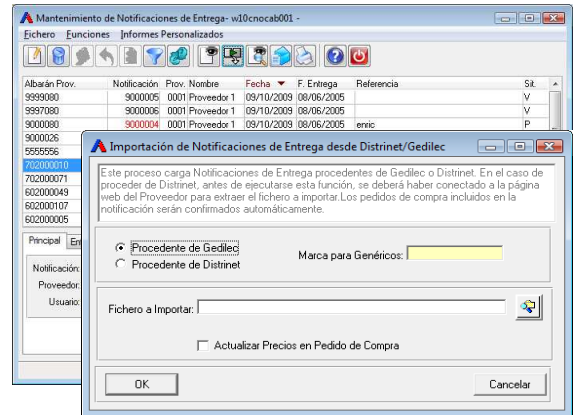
Mantenimiento de Notificaciones de Entrega- w10cnocab001 -

Fichero Funciones Informes Personalizados

| Albarán Prov. | Notificación | Prov. Nombre | Fecha | F. Entrega | Referencia | Sit. |
|---|---|---|---|---|---|---|
| 9999080 | 9000005 | 0001 Proveedor 1 | 09/10/2009 | 08/06/2005 | | V |
| 9997080 | 9000006 | 0001 Proveedor 1 | 09/10/2009 | 08/06/2005 | | V |
| 9000080 | 9000004 | 0001 Proveedor 1 | 09/10/2009 | 08/06/2005 | enric | P |
| 9000026 | | | | | | |
| 5555556 | | | | | | |
| 702000010 | | | | | | |
| 702000071 | | | | | | |
| 602000049 | | | | | | |
| 602000107 | | | | | | |
| 602000005 | | | | | | |

Principal En

Notificación:
Proveedor:
Usuario:

Importación de Notificaciones de Entrega desde Distrinet/Gedilec

Este proceso carga Notificaciones de Entrega procedentes de Gedilec o Distrinet. En el caso de proceder de Distrinet, antes de ejecutarse esta función, se deberá haber conectado a la página web del Proveedor para extraer el fichero a importar.Los pedidos de compra incluidos en la notificación serán confirmados automáticamente.

Procedente de Gedilec
Procedente de Distrinet

Marca para Genéricos:

Fichero a Importar:

Actualizar Precios en Pedido de Compra

OK

Cancelar